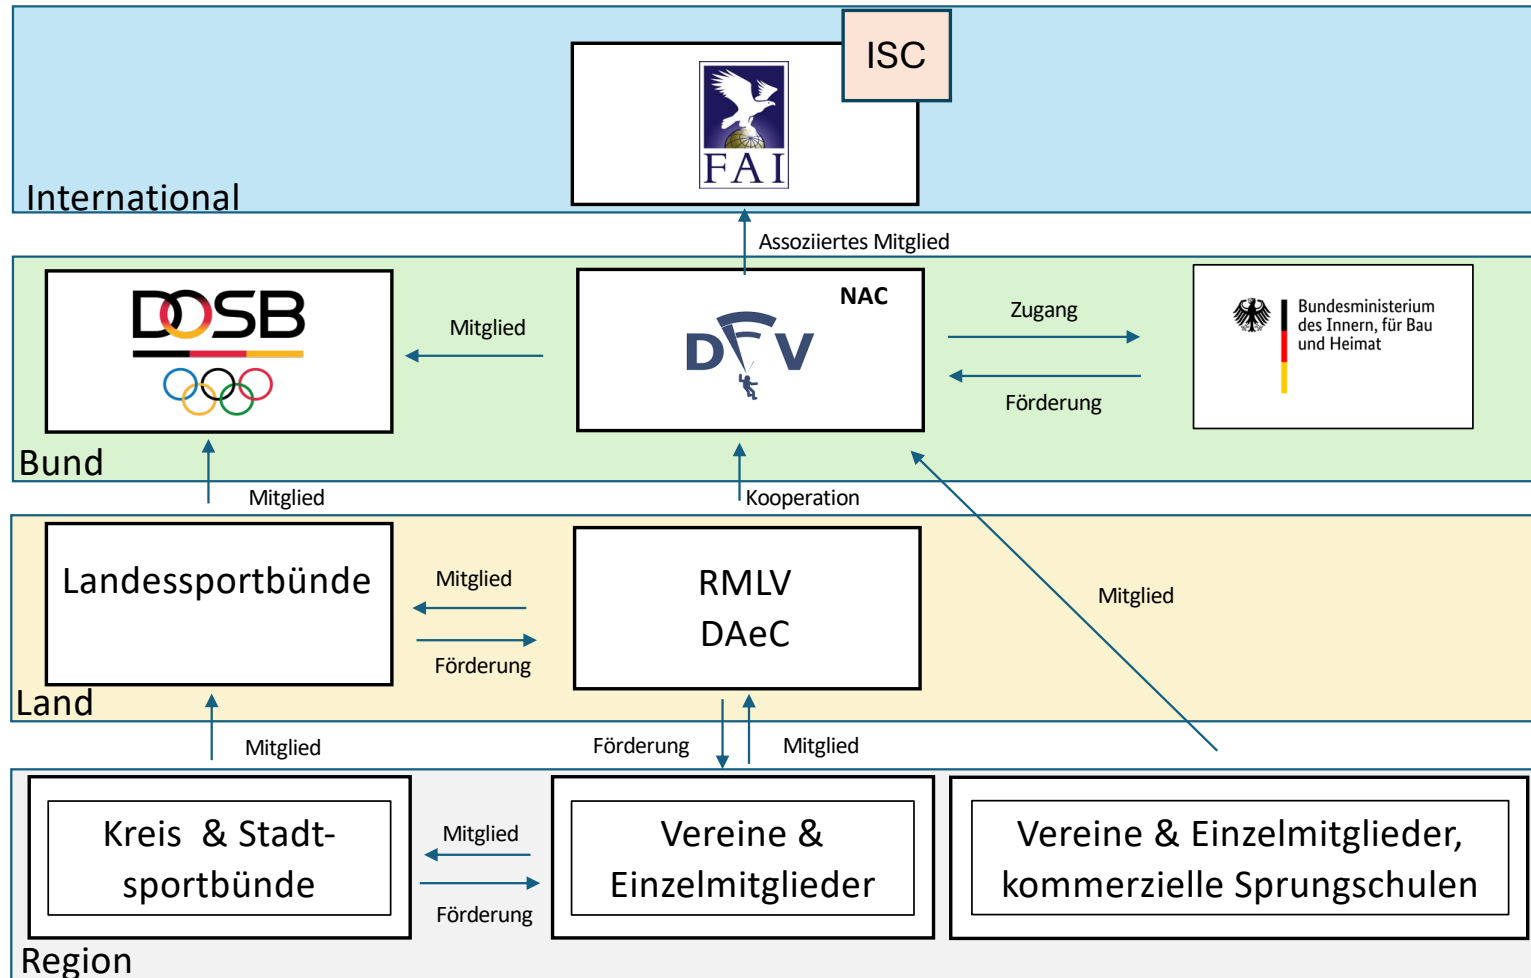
ISC

FAI

International

Assoziiertes Mitglied

DOSB

Mitglied

NAC

DFV

Zugang

Förderung

Bundesministerium des Innern, für Bau und Heimat

Bund

Mitglied

Kooperation

Landessportbünde

Mitglied

Förderung

RMLV
DAeC

Mitglied

Land

Mitglied

Förderung

Mitglied

Kreis & Stadtsportbünde

Mitglied

Förderung

Vereine & Einzelmitglieder

Vereine & Einzelmitglieder, kommerzielle Sprungschulen

Region